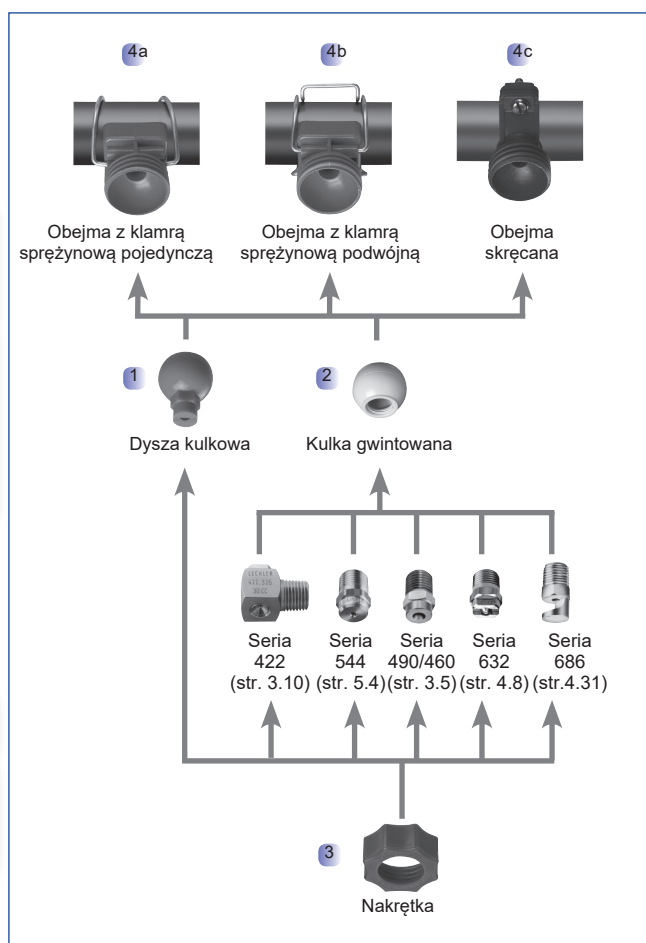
4a

4b

4c

Obejma z klamrą sprężynową pojedynczą

Obejma z klamrą sprężynową podwójną

Obejma skręcana

1

Dysza kulkowa

2

Kulka gwintowana

LECHLER
422.326
30.CE

Seria 422 (str. 3.10)

Seria 544 (str. 5.4)

Seria 490/460 (str. 3.5)

Seria 632 (str. 4.8)

Seria 686 (str.4.31)

3

Nakrętka